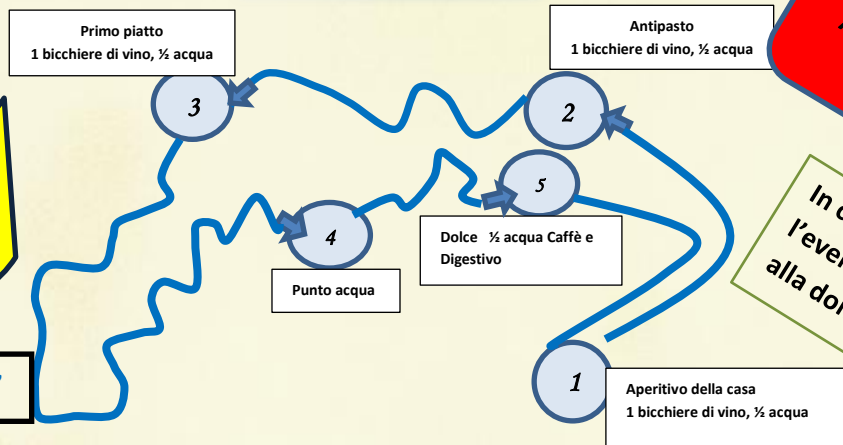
Primo piatto
1 bicchiere di vino, ½ acqua

Antipasto
1 bicchiere di vino, ½ acqua

3

2

5

4

Dolce ½ acqua Caffè e Digestivo

Punto acqua

1

Aperitivo della casa
1 bicchiere di vino, ½ acqua

In c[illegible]
l'eve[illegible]
alla do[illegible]